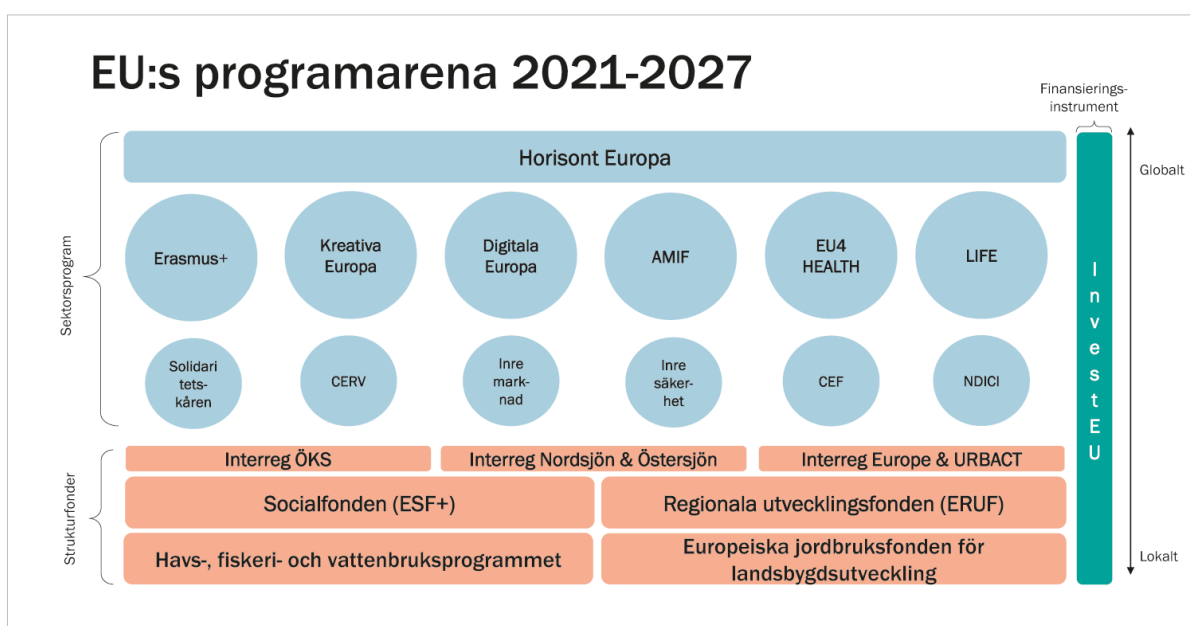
EU:s programarena 2021-2027

Finansierings-instrument

Globalt

Sektorsprogram

Horisont Europa

Erasmus+

Kreativa Europa

Digitala Europa

AMIF

EU4 HEALTH

LIFE

Solidari tets-kåren

CERV

Inre mark-nad

Inre säker-het

CEF

NDICI

InvestEU

Strukturfonder

Interreg ÖKS

Interreg Nordsjön & Östersjön

Interreg Europe & URBACT

Socialfonden (ESF+)

Regionala utvecklingsfonden (ERUF)

Havs-, fiskeri- och vattenbruksprogrammet

Europeiska jordbruksfonden för landsbygdsutveckling

Lokalt